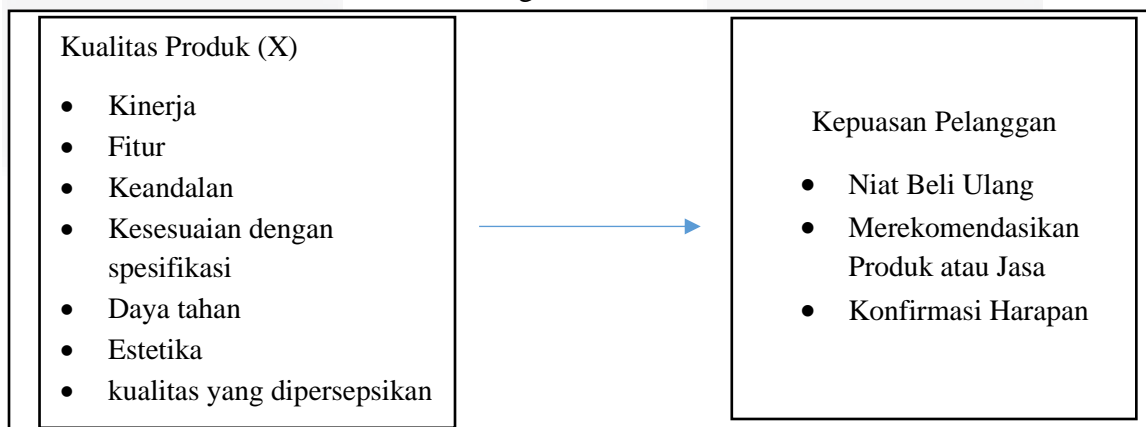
Kualitas Produk (X)

- Kinerja
- Fitur
- Keandalan
- Kesesuaian dengan spesifikasi
- Daya tahan
- Estetika
- kualitas yang dipersepsikan

Kepuasan Pelanggan

- Niat Beli Ulang
- Merekomendasikan Produk atau Jasa
- Konfirmasi Harapan